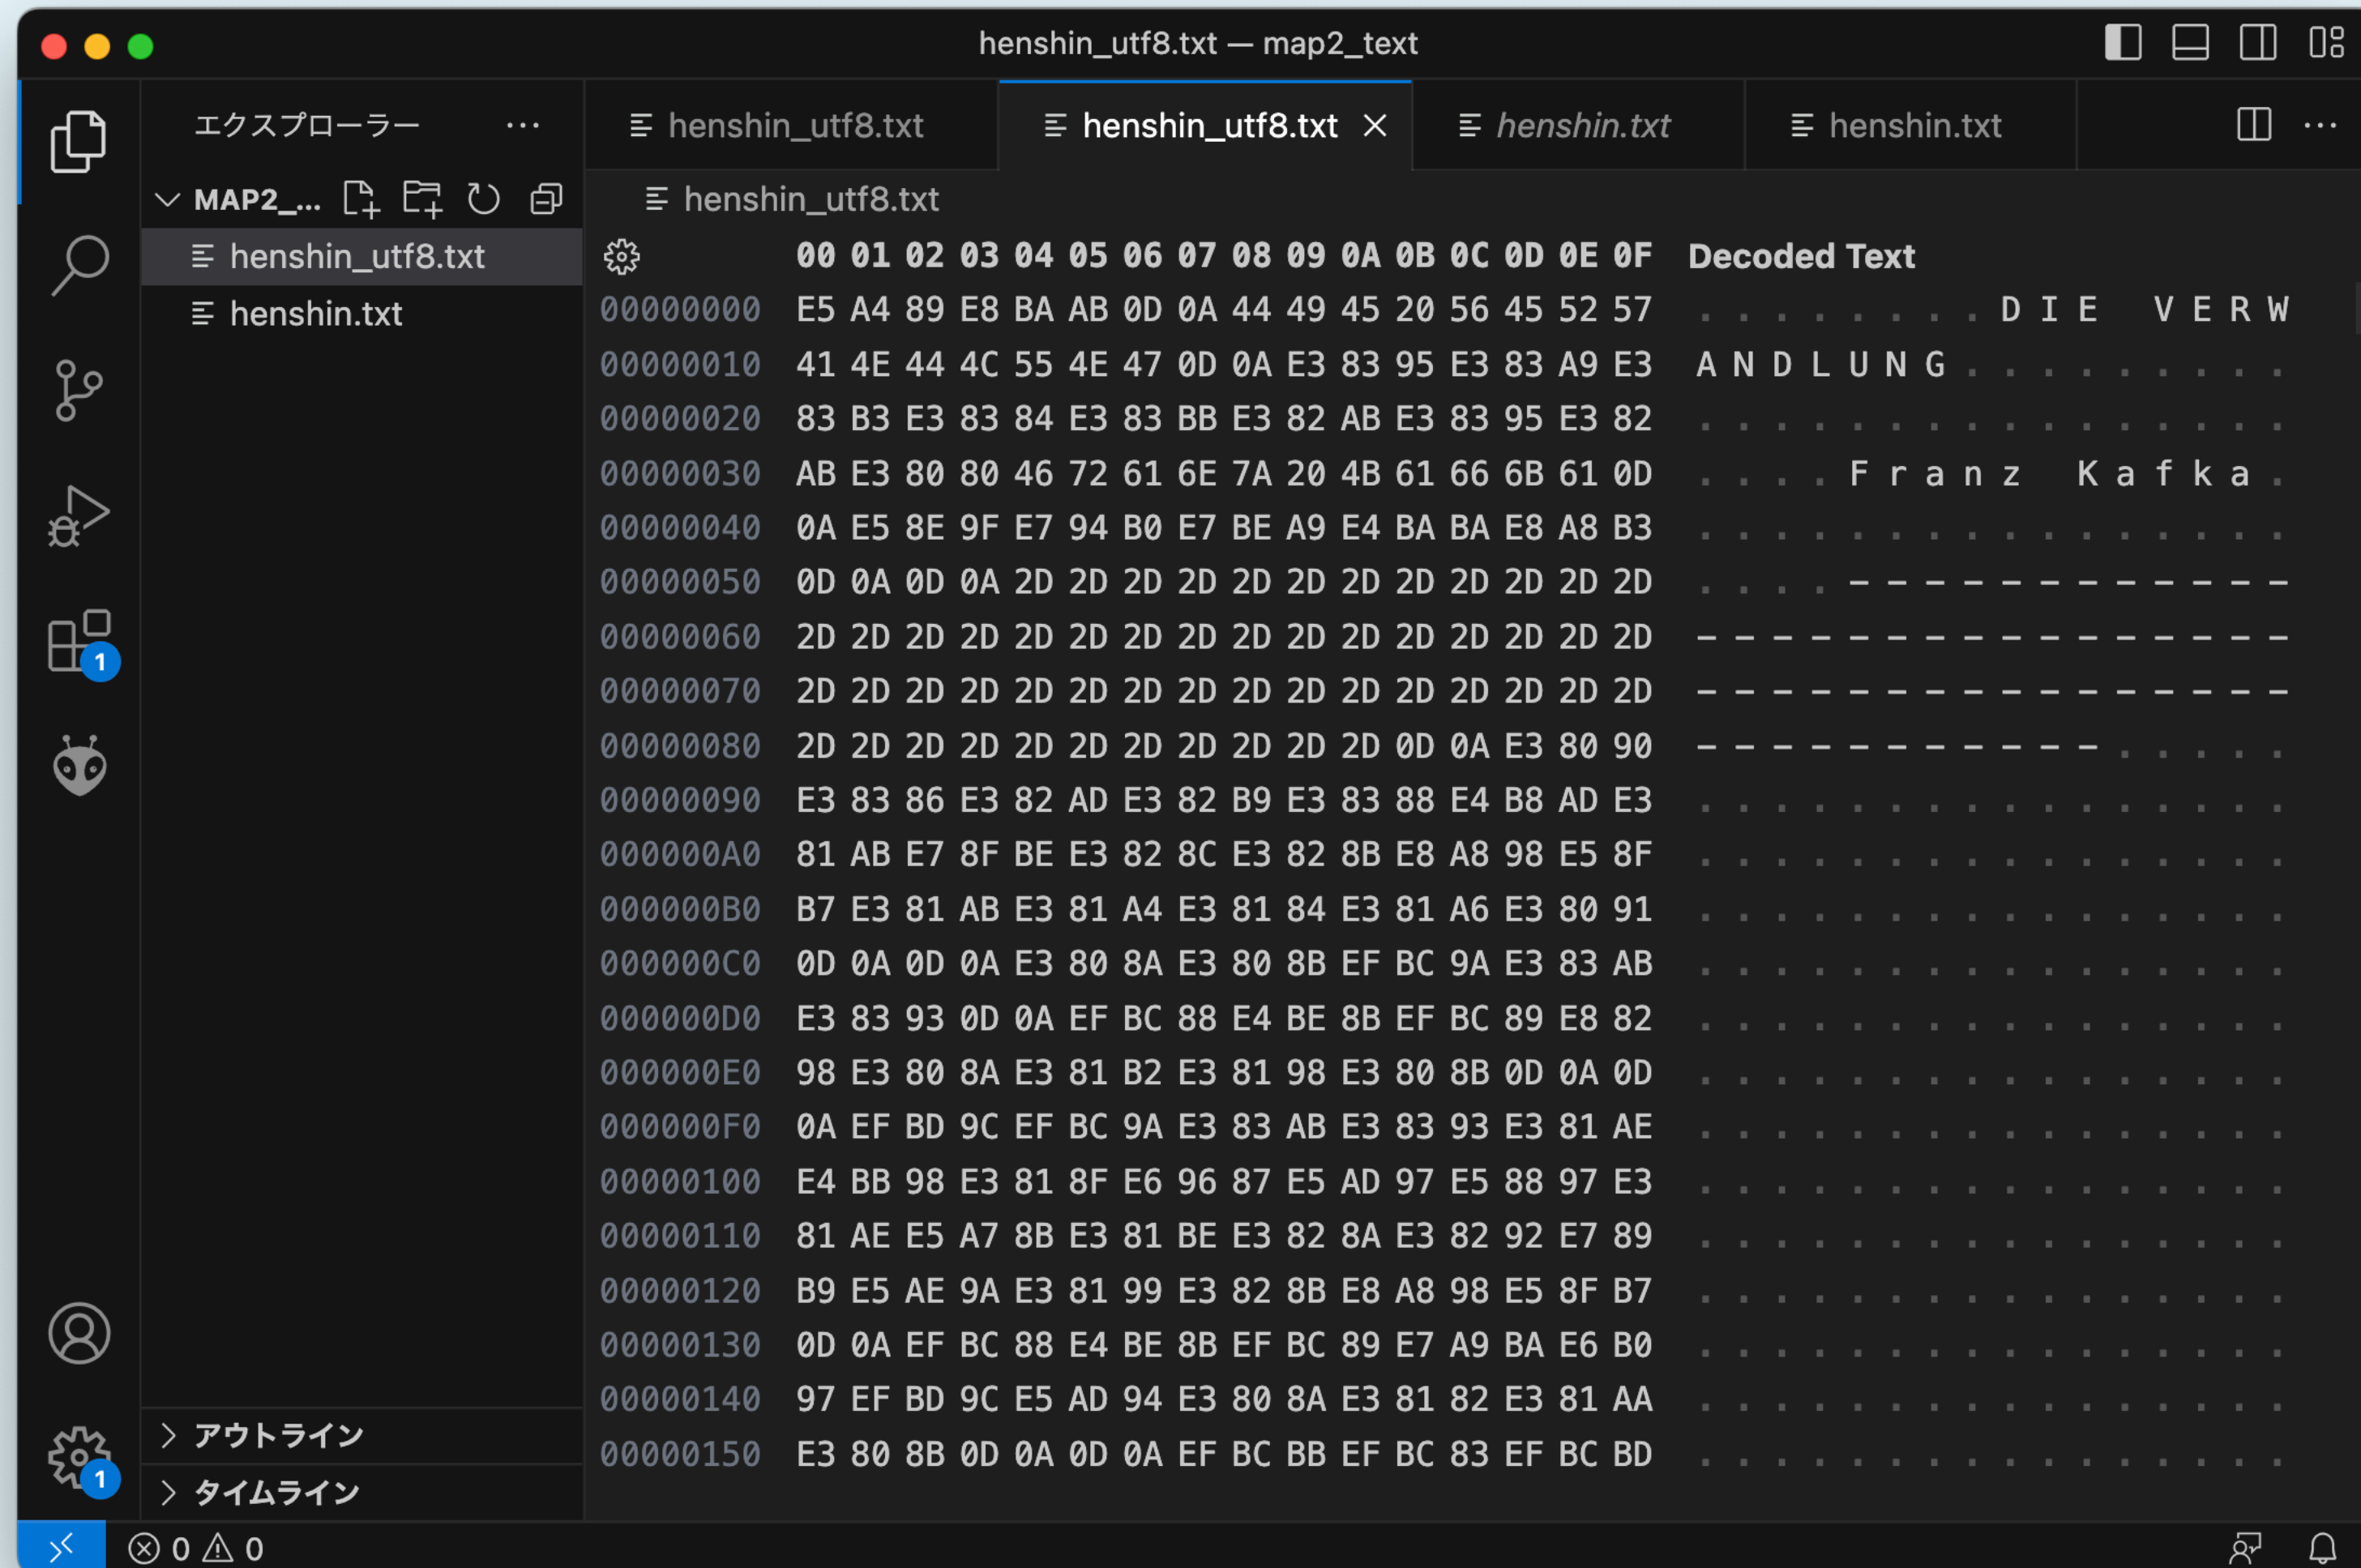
henshin_utf8.txt — map2_text

エクスプローラー ···

MAP2_...

henshin_utf8.txt
henshin.txt

henshin_utf8.txt | henshin_utf8.txt × | henshin.txt | henshin.txt

henshin_utf8.txt

| | 00 01 02 03 04 05 06 07 08 09 0A 0B 0C 0D 0E 0F | Decoded Text |
|---|---|---|
| 00000000 | E5 A4 89 E8 BA AB 0D 0A 44 49 45 20 56 45 52 57 | . . . . . . . . D I E   V E R W |
| 00000010 | 41 4E 44 4C 55 4E 47 0D 0A E3 83 95 E3 83 A9 E3 | A N D L U N G . . . . . . . . . |
| 00000020 | 83 B3 E3 83 84 E3 83 BB E3 82 AB E3 83 95 E3 82 | . . . . . . . . . . . . . . . . |
| 00000030 | AB E3 80 80 46 72 61 6E 7A 20 4B 61 66 6B 61 0D | . . . . F r a n z   K a f k a . |
| 00000040 | 0A E5 8E 9F E7 94 B0 E7 BE A9 E4 BA BA E8 A8 B3 | . . . . . . . . . . . . . . . . |
| 00000050 | 0D 0A 0D 0A 2D 2D 2D 2D 2D 2D 2D 2D 2D 2D 2D 2D | . . . . - - - - - - - - - - - - |
| 00000060 | 2D 2D 2D 2D 2D 2D 2D 2D 2D 2D 2D 2D 2D 2D 2D 2D | - - - - - - - - - - - - - - - - |
| 00000070 | 2D 2D 2D 2D 2D 2D 2D 2D 2D 2D 2D 2D 2D 2D 2D 2D | - - - - - - - - - - - - - - - - |
| 00000080 | 2D 2D 2D 2D 2D 2D 2D 2D 2D 2D 2D 0D 0A E3 80 90 | - - - - - - - - - - - . . . . . |
| 00000090 | E3 83 86 E3 82 AD E3 82 B9 E3 83 88 E4 B8 AD E3 | . . . . . . . . . . . . . . . . |
| 000000A0 | 81 AB E7 8F BE E3 82 8C E3 82 8B E8 A8 98 E5 8F | . . . . . . . . . . . . . . . . |
| 000000B0 | B7 E3 81 AB E3 81 A4 E3 81 84 E3 81 A6 E3 80 91 | . . . . . . . . . . . . . . . . |
| 000000C0 | 0D 0A 0D 0A E3 80 8A E3 80 8B EF BC 9A E3 83 AB | . . . . . . . . . . . . . . . . |
| 000000D0 | E3 83 93 0D 0A EF BC 88 E4 BE 8B EF BC 89 E8 82 | . . . . . . . . . . . . . . . . |
| 000000E0 | 98 E3 80 8A E3 81 B2 E3 81 98 E3 80 8B 0D 0A 0D | . . . . . . . . . . . . . . . . |
| 000000F0 | 0A EF BD 9C EF BC 9A E3 83 AB E3 83 93 E3 81 AE | . . . . . . . . . . . . . . . . |
| 00000100 | E4 BB 98 E3 81 8F E6 96 87 E5 AD 97 E5 88 97 E3 | . . . . . . . . . . . . . . . . |
| 00000110 | 81 AE E5 A7 8B E3 81 BE E3 82 8A E3 82 92 E7 89 | . . . . . . . . . . . . . . . . |
| 00000120 | B9 E5 AE 9A E3 81 99 E3 82 8B E8 A8 98 E5 8F B7 | . . . . . . . . . . . . . . . . |
| 00000130 | 0D 0A EF BC 88 E4 BE 8B EF BC 89 E7 A9 BA E6 B0 | . . . . . . . . . . . . . . . . |
| 00000140 | 97 EF BD 9C E5 AD 94 E3 80 8A E3 81 82 E3 81 AA | . . . . . . . . . . . . . . . . |
| 00000150 | E3 80 8B 0D 0A 0D 0A EF BC BB EF BC 83 EF BC BD | . . . . . . . . . . . . . . . . |

> アウトライン
> タイムライン

⊗ 0 ⚠ 0